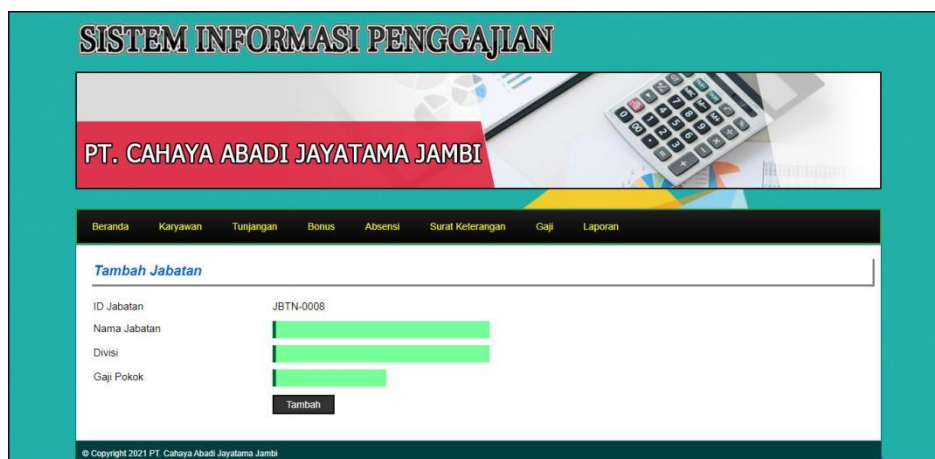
SISTEM INFORMASI PENGGAJIAN

PT. CAHAYA ABADI JAYATAMA JAMBI

Beranda Karyawan Tunjangan Bonus Absensi Surat Keterangan Gaji Laporan

Tambah Jabatan

ID Jabatan JBTN-0008
Nama Jabatan
Divisi
Gaji Pokok

Tambah

© Copyright 2021 PT. Cahaya Abadi Jayatama Jambi